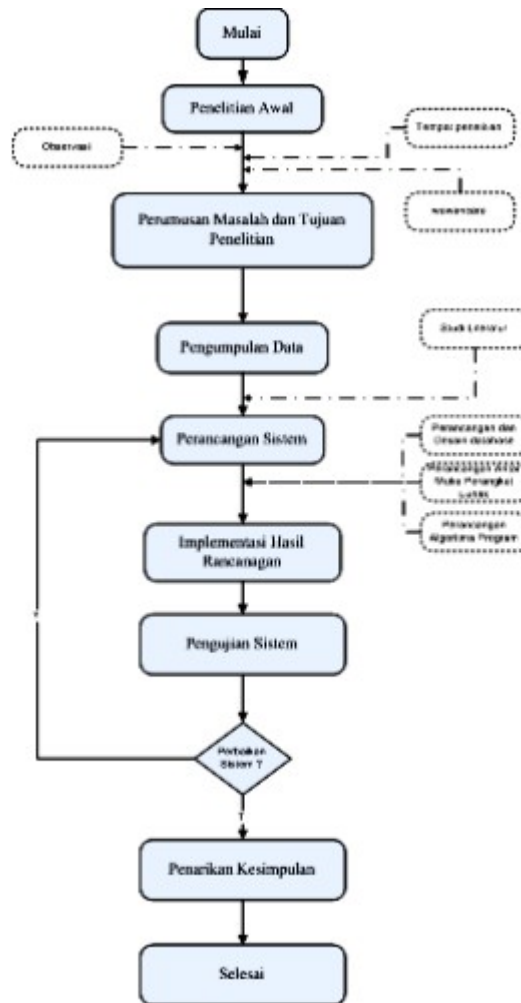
Mulai

Penelitian Awal

Observasi

Tempat penelitian

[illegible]

Perumusan Masalah dan Tujuan Penelitian

Pengumpulan Data

Studi Literatur

Perancangan Sistem

Perancangan dan Desain database

Perancangan Antar Muka Perangkat Lunak

Perancangan Algoritma Program

Implementasi Hasil Rancangan

Pengujian Sistem

Y

Perbaikan Sistem ?

T

Penarikan Kesimpulan

Selesai